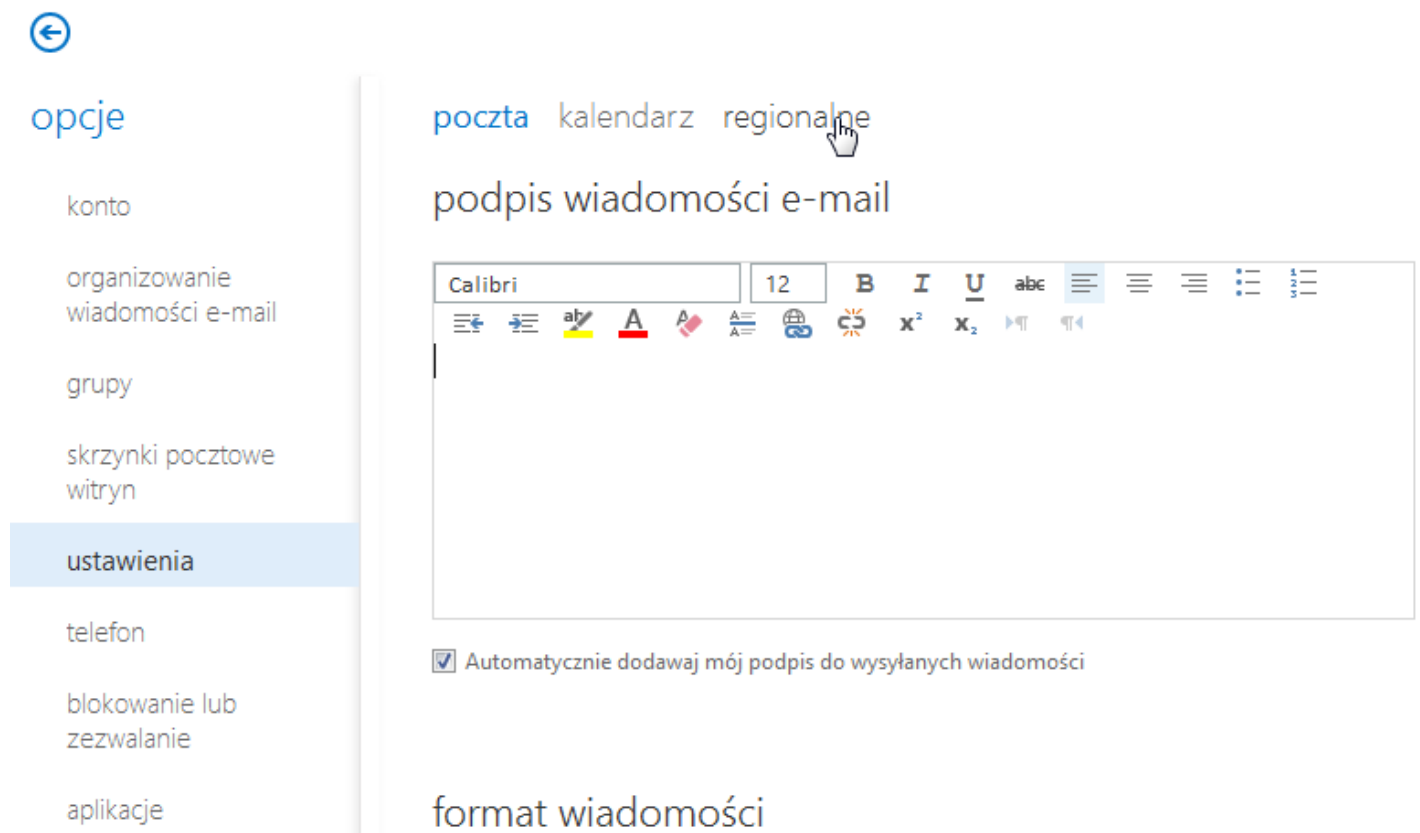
opcje

konto

organizowanie wiadomości e-mail

grupy

skrzynki pocztowe witryn

ustawienia

telefon

blokowanie lub zezwalanie

aplikacje

poczta kalendarz regionalne

podpis wiadomości e-mail

Calibri 12 B I U abc

Automatycznie dodawaj mój podpis do wysyłanych wiadomości

format wiadomości